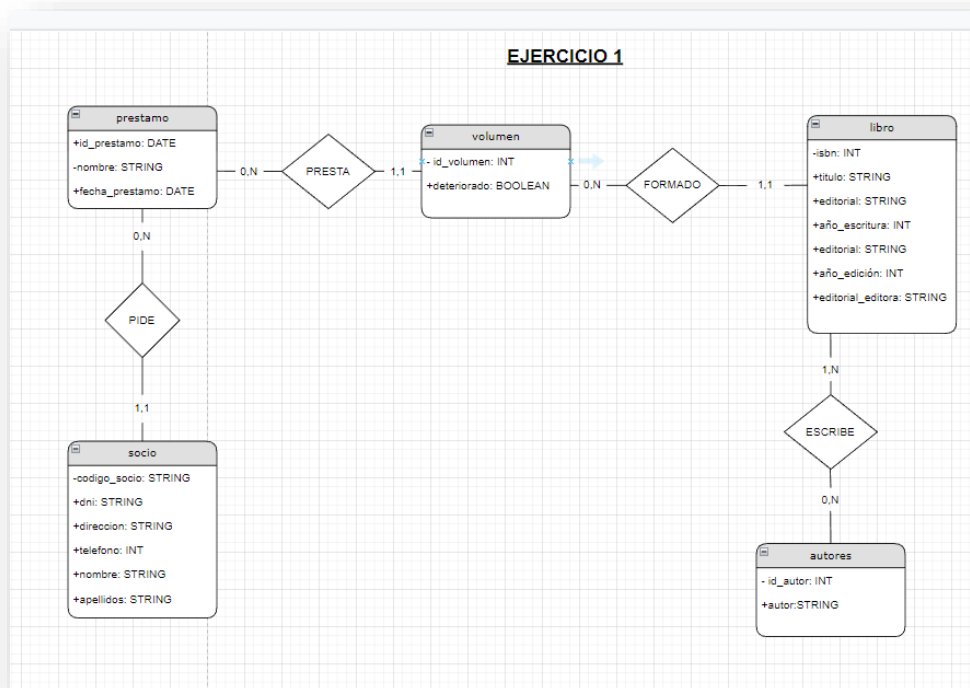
EJERCICIO 1

prestamo
+id_prestamo: DATE
-nombre: STRING
+fecha_prestamo: DATE

0,N
PRESTA
1,1

volumen
- id_volumen: INT
+deteriorado: BOOLEAN

0,N
FORMADO
1,1

libro
-isbn: INT
+titulo: STRING
+editorial: STRING
+año_escritura: INT
+editorial: STRING
+año_edición: INT
+editorial_editora: STRING

0,N
PIDE
1,1

socio
-codigo_socio: STRING
+dni: STRING
+direccion: STRING
+telefono: INT
+nombre: STRING
+apellidos: STRING

1,N
ESCRIBE
0,N

autores
- id_autor: INT
+autor:STRING